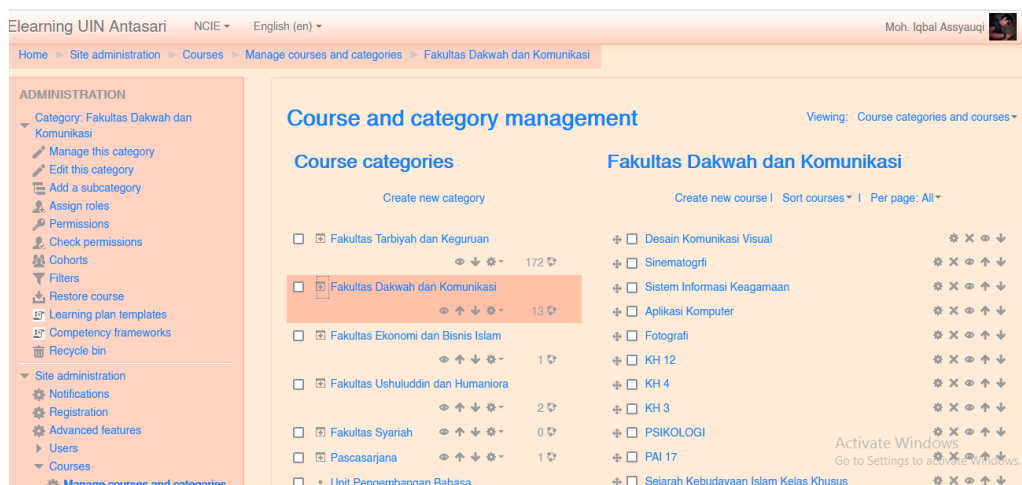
Elearning UIN Antasari NCIE English (en) Moh. Iqbal Assyauqi

Home ► Site administration ► Courses ► Manage courses and categories ► Fakultas Dakwah dan Komunikasi

ADMINISTRATION
Category: Fakultas Dakwah dan Komunikasi
Manage this category
Edit this category
Add a subcategory
Assign roles
Permissions
Check permissions
Cohorts
Filters
Restore course
Learning plan templates
Competency frameworks
Recycle bin
Site administration
Notifications
Registration
Advanced features
Users
Courses
Manage courses and categories

Course and category management

Viewing: Course categories and courses

Course categories

Create new category

Fakultas Tarbiyah dan Keguruan 172
Fakultas Dakwah dan Komunikasi 13
Fakultas Ekonomi dan Bisnis Islam 1
Fakultas Ushuluddin dan Humaniora 2
Fakultas Syariah 0
Pascasarjana 1
Unit Pengembangan Bahasa

Fakultas Dakwah dan Komunikasi

Create new course | Sort courses | Per page: All

Desain Komunikasi Visual
Sinematogrfi
Sistem Informasi Keagamaan
Aplikasi Komputer
Fotografi
KH 12
KH 4
KH 3
PSIKOLOGI
PAI 17
Sejarah Kebudayaan Islam Kelas Khusus

Activate Windows
Go to Settings to activate Windows.